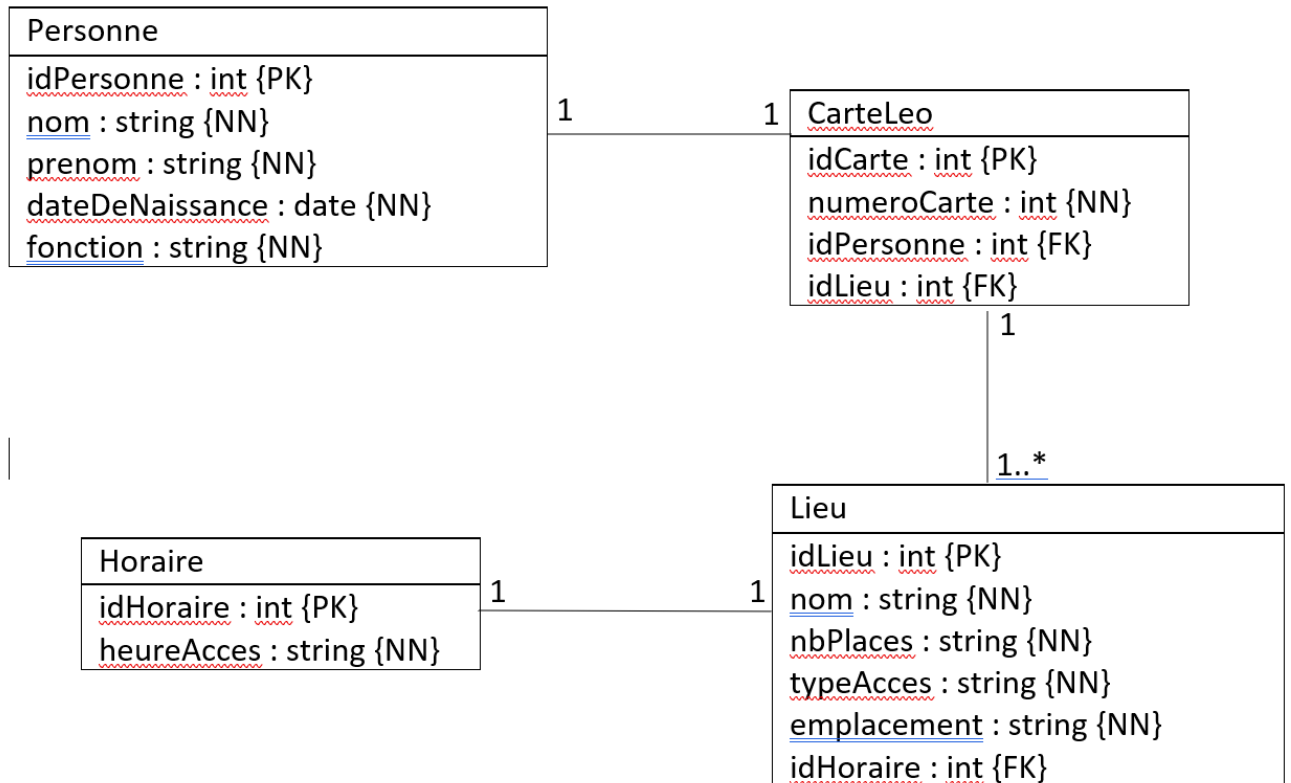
Personne
idPersonne : int {PK}
nom : string {NN}
prenom : string {NN}
dateDeNaissance : date {NN}
fonction : string {NN}

1

1

CarteLeo
idCarte : int {PK}
numeroCarte : int {NN}
idPersonne : int {FK}
idLieu : int {FK}

1

1..*

Horaire
idHoraire : int {PK}
heureAcces : string {NN}

1

1

Lieu
idLieu : int {PK}
nom : string {NN}
nbPlaces : string {NN}
typeAcces : string {NN}
emplacement : string {NN}
idHoraire : int {FK}